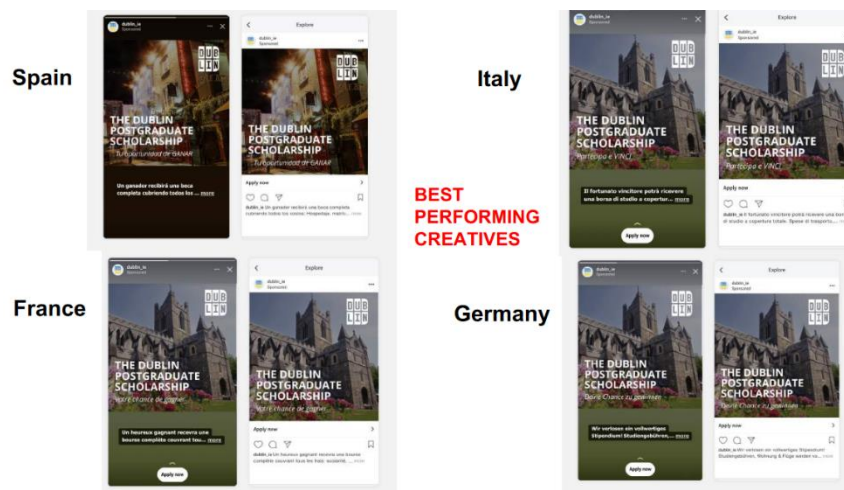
Spain

dublin_ie
Sponsored

DUB
LIN

THE DUBLIN POSTGRADUATE SCHOLARSHIP
Tu oportunidad de GANAR

Un ganador recibirá una beca completa cubriendo todos los ... more

Explore

dublin_ie
Sponsored

DUB
LIN

THE DUBLIN POSTGRADUATE SCHOLARSHIP
Tu oportunidad de GANAR

Apply now

dublin_ie Un ganador recibirá una beca completa cubriendo todos los costes: Hospedaje, matrí... more

Italy

dublin_ie
Sponsored

DUB
LIN

THE DUBLIN POSTGRADUATE SCHOLARSHIP
Partecipa e VINCI

Il fortunato vincitore potrà ricevere una borsa di studio a copertur... more

Apply now

Explore

dublin_ie
Sponsored

DUB
LIN

THE DUBLIN POSTGRADUATE SCHOLARSHIP
Partecipa e VINCI

Apply now

dublin_ie Il fortunato vincitore potrà ricevere una borsa di studio a copertura totale. Spese di trasporto,... more

BEST PERFORMING CREATIVES

France

dublin_ie
Sponsored

DUB
LIN

THE DUBLIN POSTGRADUATE SCHOLARSHIP
Votre chance de gagner

Un heureux gagnant recevra une bourse complète couvrant tou... more

Apply now

Explore

dublin_ie
Sponsored

DUB
LIN

THE DUBLIN POSTGRADUATE SCHOLARSHIP
Votre chance de gagner

Apply now

dublin_ie Un heureux gagnant recevra une bourse complète couvrant tous les frais: scolarité, ... more

Germany

dublin_ie
Sponsored

DUB
LIN

THE DUBLIN POSTGRADUATE SCHOLARSHIP
Deine Chance zu gewinnen

Wir vergeben ein vollwertiges Stipendium! Studiengebühren,... more

Apply now

Explore

dublin_ie
Sponsored

DUB
LIN

THE DUBLIN POSTGRADUATE SCHOLARSHIP
Deine Chance zu gewinnen

Apply now

dublin_ie Wir vergeben ein vollwertiges Stipendium! Studiengebühren, Wohnung & Flüge werden vo... more